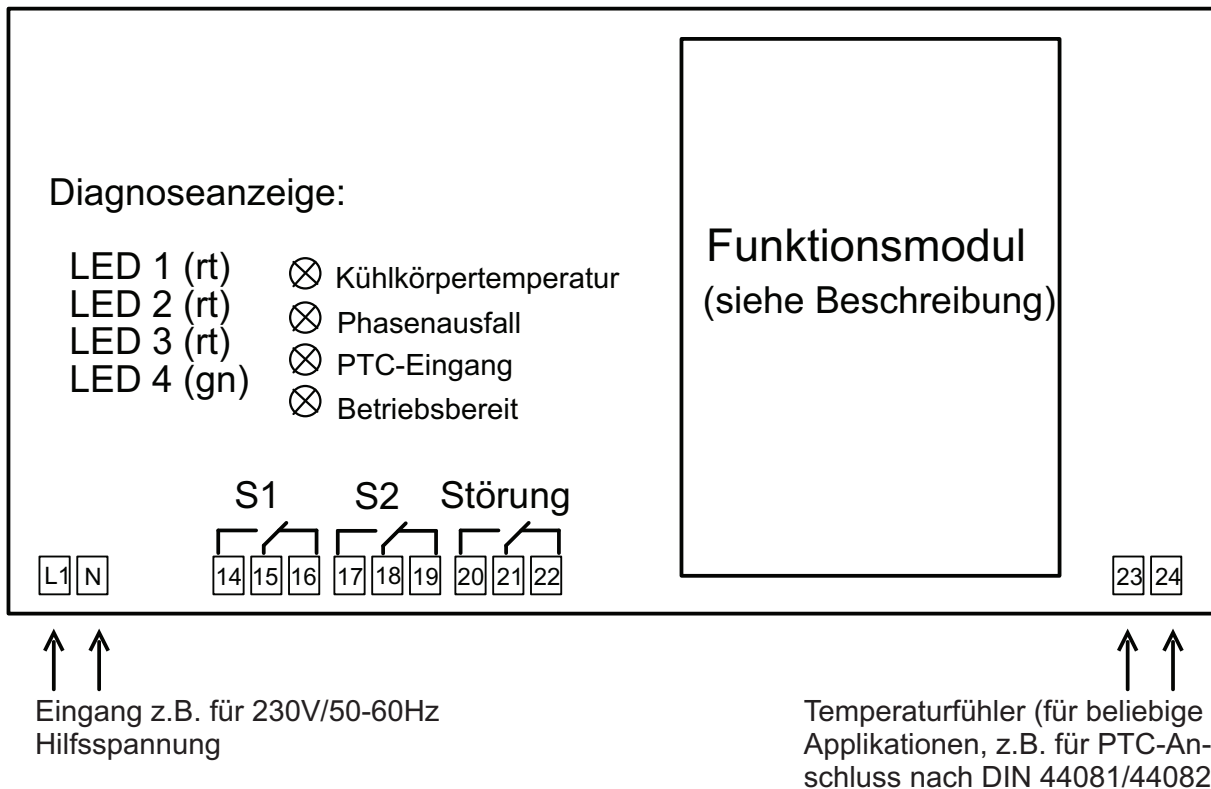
Diagnoseanzeige:

LED 1 (rt) ⊗ Kühlkörpertemperatur
LED 2 (rt) ⊗ Phasenausfall
LED 3 (rt) ⊗ PTC-Eingang
LED 4 (gn) ⊗ Betriebsbereit

Funktionsmodul
(siehe Beschreibung)

S1 S2 Störung

L1 N 14 15 16 17 18 19 20 21 22 23 24

Eingang z.B. für 230V/50-60Hz Hilfsspannung

Temperaturfühler (für beliebige Applikationen, z.B. für PTC-Anschluss nach DIN 44081/44082